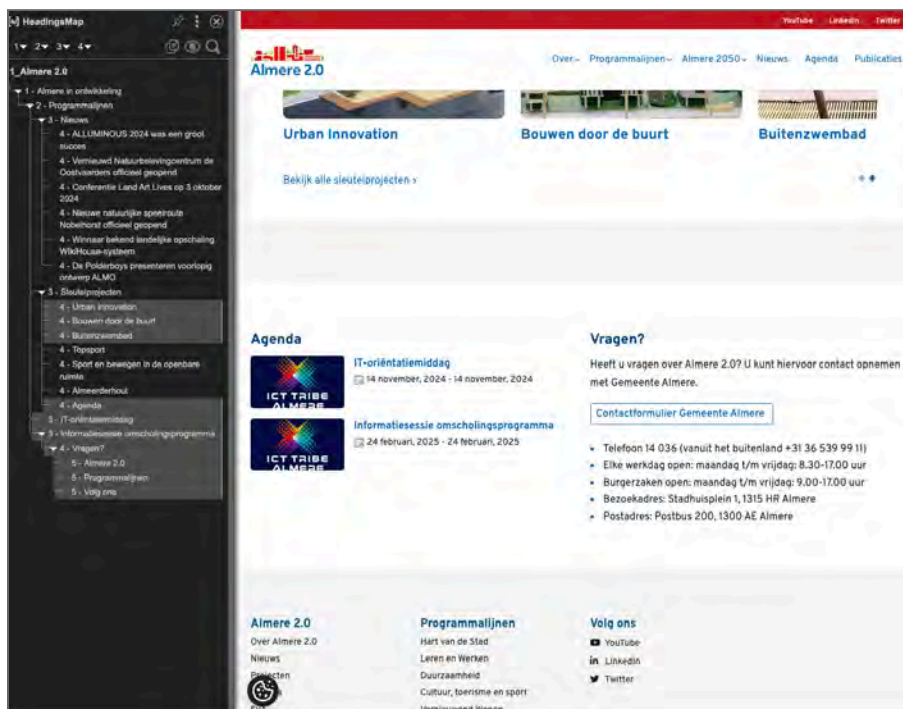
HeadingsMap

1▾ 2▾ 3▾ 4▾

1_Almere 2.0

1 - Almere in ontwikkeling
2 - Programmalijnen
3 - Nieuws
4 - ALLUMINOUS 2024 was een groot succes
4 - Vernieuwd Natuurbelevingcentrum de Oostvaarders officieel geopend
4 - Conferentie Land Art Lives op 3 oktober 2024
4 - Nieuwe natuurlijke speelroute Nobelhorst officieel geopend
4 - Winnaar bekend landelijke opschaling WikiHouse-systeem
4 - De Polderboys presenteren voorlopig ontwerp ALMO
3 - Sleutelprojecten
4 - Urban innovation
4 - Bouwen door de buurt
4 - Buitenzwembad
4 - Topsport
4 - Sport en bewegen in de openbare ruimte
4 - Almeerderhout
4 - Agenda
5 - IT-oriëntatiemiddag
5 - Informatiesessie omscholingsprogramma
4 - Vragen?
5 - Almere 2.0
5 - Programmalijnen
5 - Volg ons

YouTube LinkedIn Twitter

Almere 2.0

Over Programmalijnen Almere 2050 Nieuws Agenda Publicaties

Urban Innovation
Bouwen door de buurt
Buitenzwembad

Bekijk alle sleutelprojecten ›

Agenda

ICT TRIBE ALMERE
IT-oriëntatiemiddag
14 november, 2024 - 14 november, 2024

ICT TRIBE ALMERE
Informatiesessie omscholingsprogramma
24 februari, 2025 - 24 februari, 2025

Vragen?

Heeft u vragen over Almere 2.0? U kunt hiervoor contact opnemen met Gemeente Almere.

Contactformulier Gemeente Almere

- Telefoon 14 036 (vanuit het buitenland +31 36 539 99 11)
- Elke werkdag open: maandag t/m vrijdag: 8.30-17.00 uur
- Burgerzaken open: maandag t/m vrijdag: 9.00-17.00 uur
- Bezoekadres: Stadhuisplein 1, 1315 HR Almere
- Postadres: Postbus 200, 1300 AE Almere

Almere 2.0
Over Almere 2.0
Nieuws
P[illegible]ten
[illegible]

Programmalijnen
Hart van de Stad
Leren en Werken
Duurzaamheid
Cultuur, toerisme en sport
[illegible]

Volg ons
YouTube
LinkedIn
Twitter